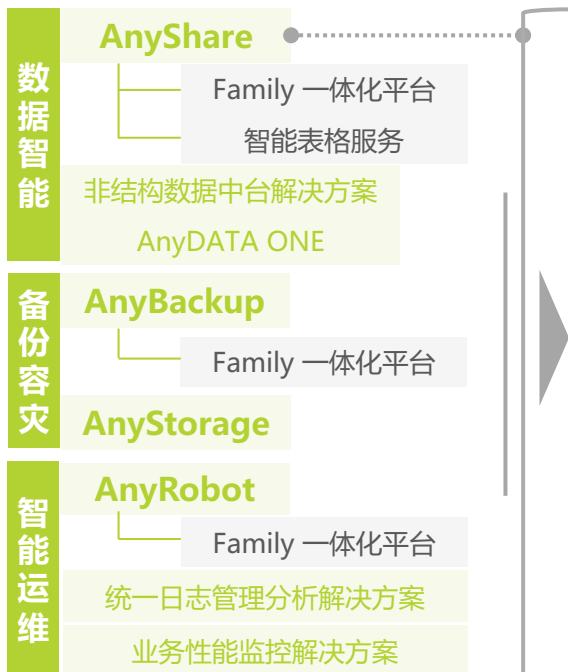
数据智能

AnyShare

Family 一体化平台

智能表格服务

非结构数据中台解决方案

AnyDATA ONE

备份容灾

AnyBackup

Family 一体化平台

AnyStorage

智能运维

AnyRobot

Family 一体化平台

统一日志管理分析解决方案

业务性能监控解决方案